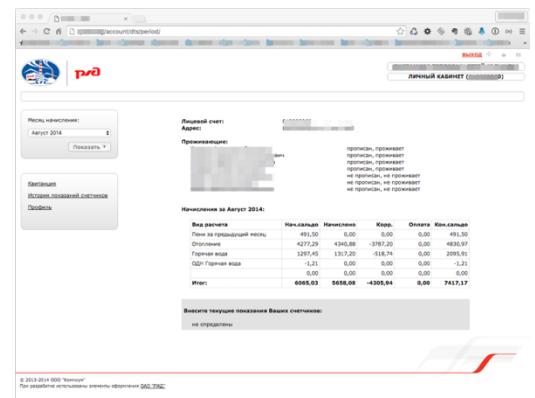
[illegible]/account/dts/period/

РЖД

выход

ЛИЧНЫЙ КАБИНЕТ ([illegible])

Месяц начисления:

Август 2014

Показать

Квитанция

История показаний счетчиков

Профиль

Лицевой счет:

Адрес:

Проживающие:

прописан, проживает
прописан, проживает
прописан, проживает
прописан, проживает
не прописан, не проживает
не прописан, не проживает
не прописан, не проживает
не прописан, не проживает

Начисления за Август 2014:

| Вид расчета | Нач.сальдо | Начислено | Корр. | Оплата | Кон.сальдо |
|---|---|---|---|---|---|
| Пени за предыдущий месяц | 491,50 | 0,00 | 0,00 | 0,00 | 491,50 |
| Отопление | 4277,29 | 4340,88 | -3787,20 | 0,00 | 4830,97 |
| Горячая вода | 1297,45 | 1317,20 | -518,74 | 0,00 | 2095,91 |
| ОДН Горячая вода | -1,21 | 0,00 | 0,00 | 0,00 | -1,21 |
| | 0,00 | 0,00 | 0,00 | 0,00 | 0,00 |
| Итог: | 6065,03 | 5658,08 | -4305,94 | 0,00 | 7417,17 |

Внесите текущие показания Ваших счетчиков:

не определены

© 2013-2014 ООО "Компэун"
При разработке использованы элементы оформления ОАО "РЖД"